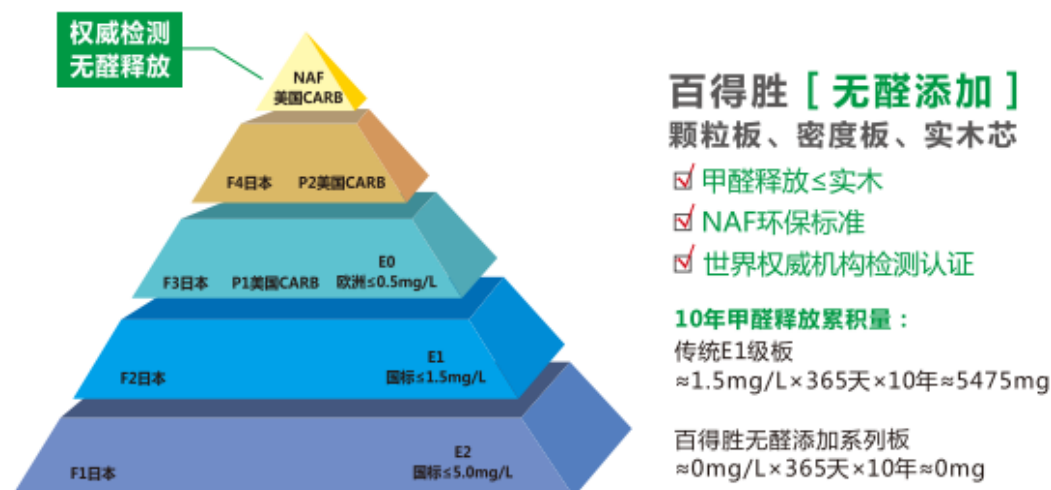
权威检测
无醛释放

NAF
美国CARB

F4日本 P2美国CARB

F3日本 P1美国CARB E0 欧洲≤0.5mg/L

F2日本 E1 国标≤1.5mg/L

F1日本 E2 国标≤5.0mg/L

百得胜［无醛添加］
颗粒板、密度板、实木芯

☑ 甲醛释放≤实木
☑ NAF环保标准
☑ 世界权威机构检测认证

10年甲醛释放累积量：
传统E1级板
≈1.5mg/L×365天×10年≈5475mg

百得胜无醛添加系列板
≈0mg/L×365天×10年≈0mg